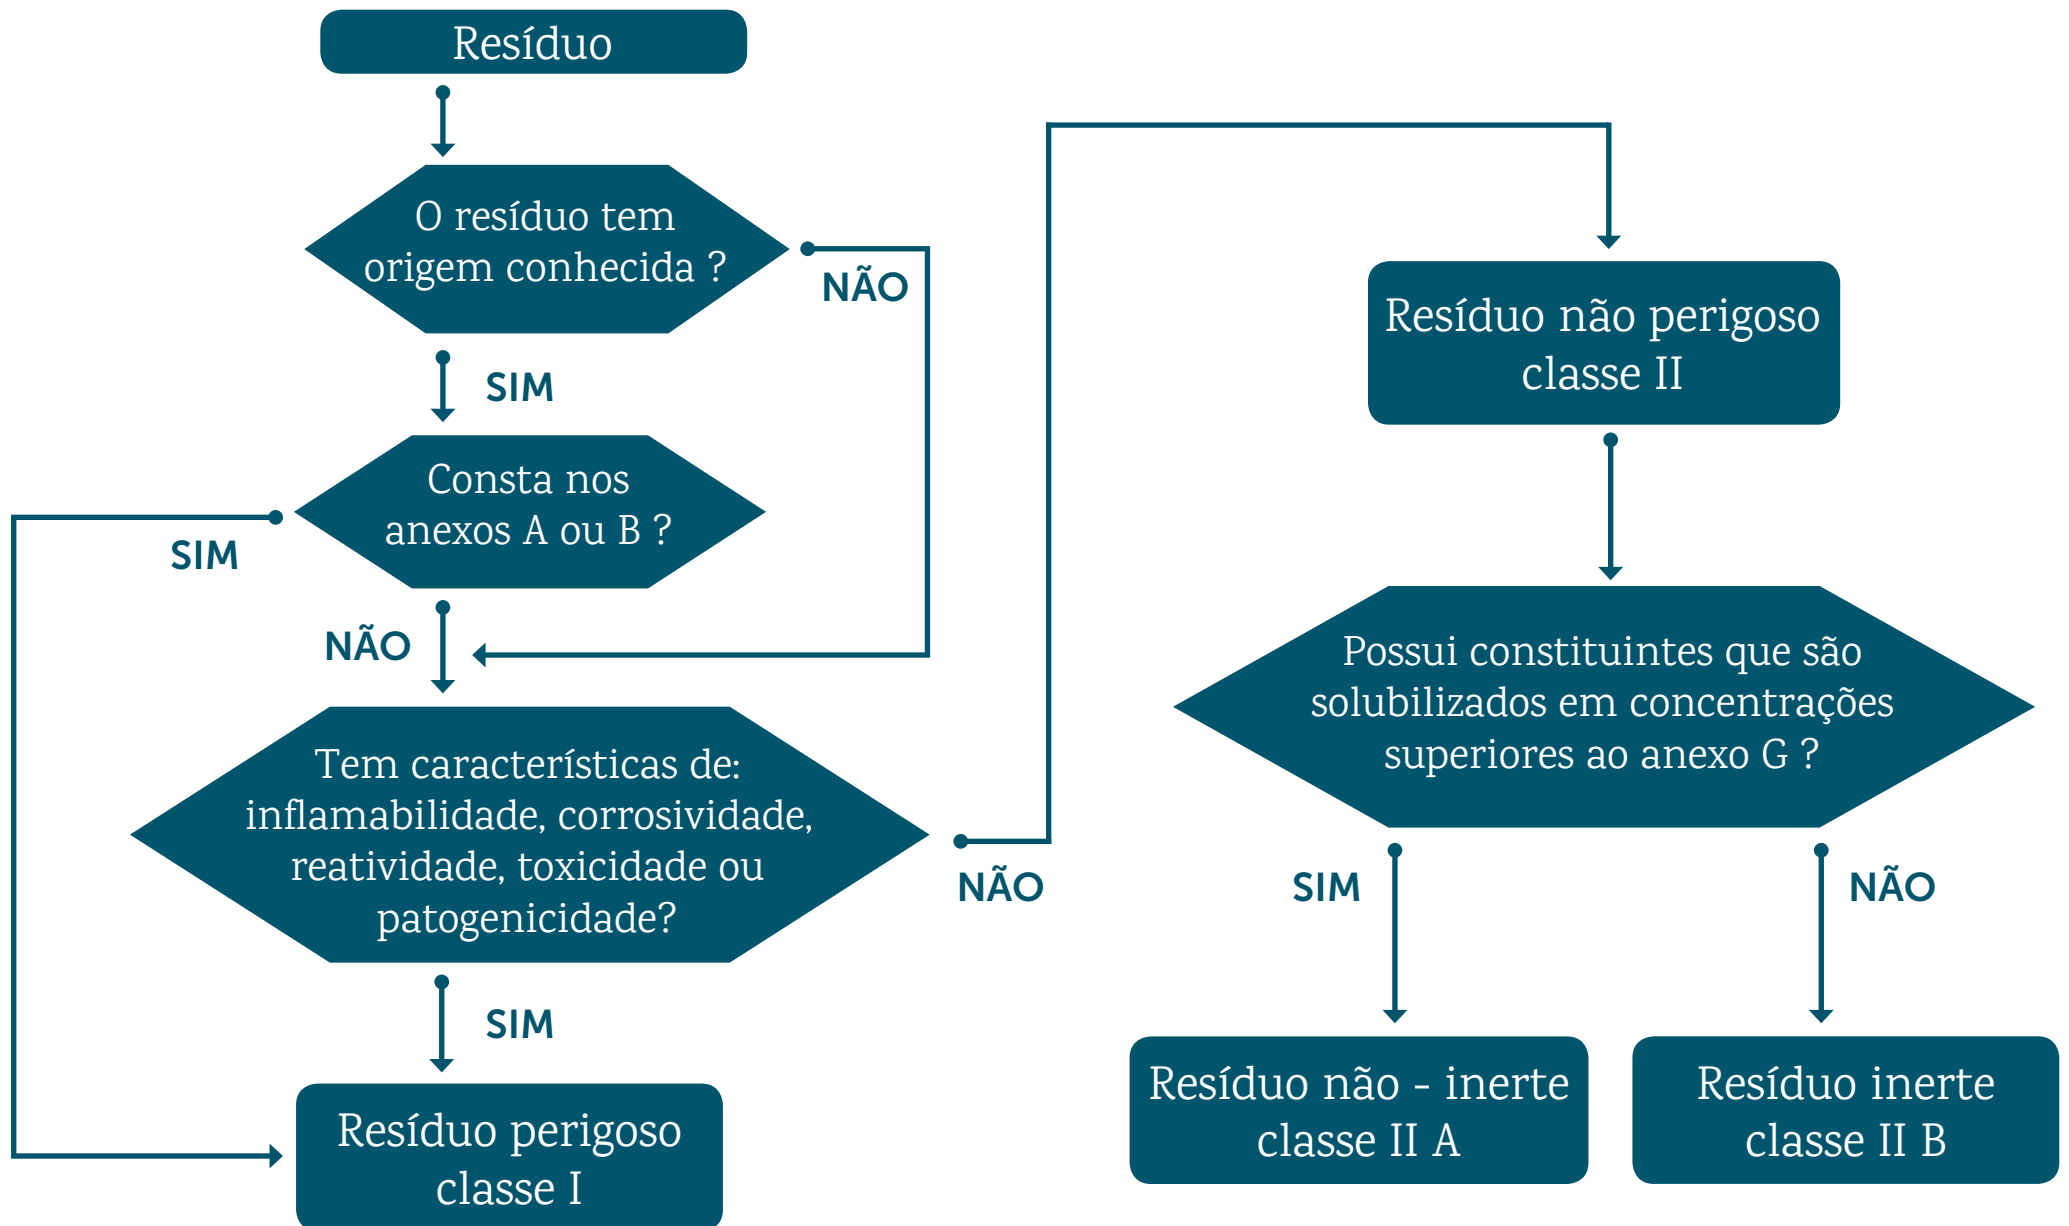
Resíduo

O resíduo tem origem conhecida ?

NÃO

SIM

Consta nos anexos A ou B ?

SIM

NÃO

Tem características de: inflamabilidade, corrosividade, reatividade, toxicidade ou patogenicidade?

NÃO

SIM

Resíduo perigoso classe I

Resíduo não perigoso classe II

Possui constituintes que são solubilizados em concentrações superiores ao anexo G ?

SIM

NÃO

Resíduo não - inerte classe II A

Resíduo inerte classe II B